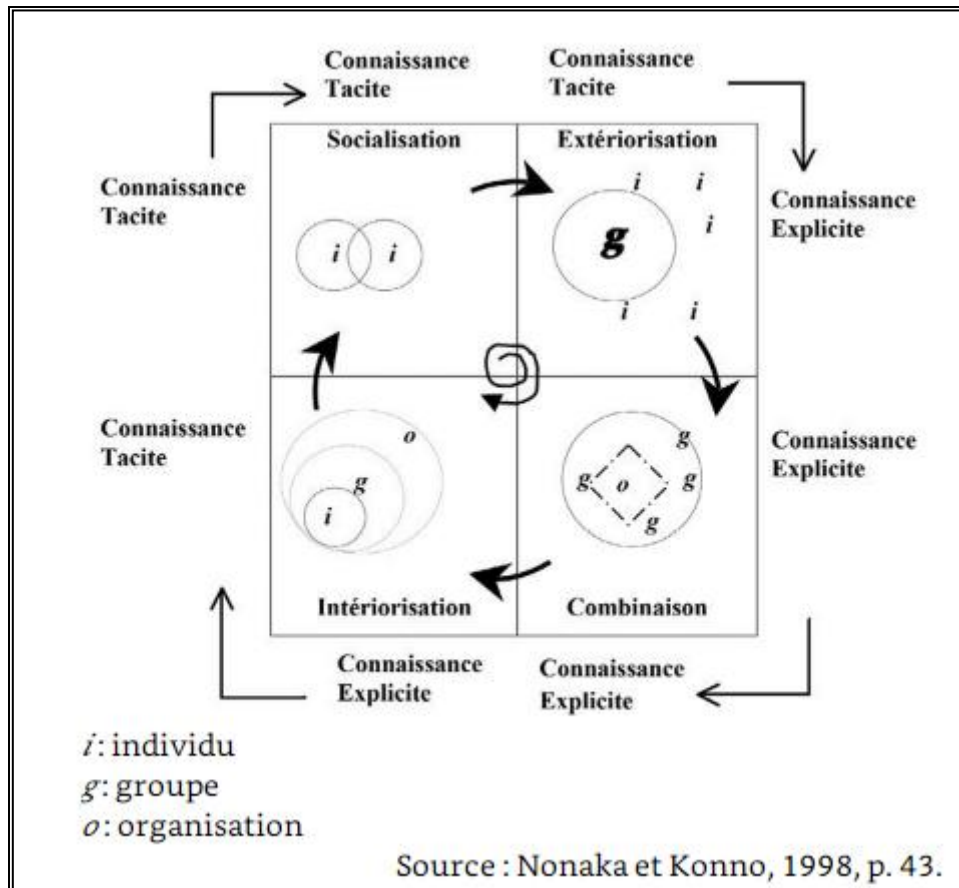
Connaissance Tacite

Connaissance Tacite

Connaissance Tacite

Socialisation

Extériorisation

Connaissance Explicite

i i

g

i i i i i

Connaissance Tacite

o

g

i

Connaissance Explicite

g g o g g

Intériorisation

Combinaison

Connaissance Explicite

Connaissance Explicite

$i$: individu
$g$: groupe
$o$: organisation

Source : Nonaka et Konno, 1998, p. 43.